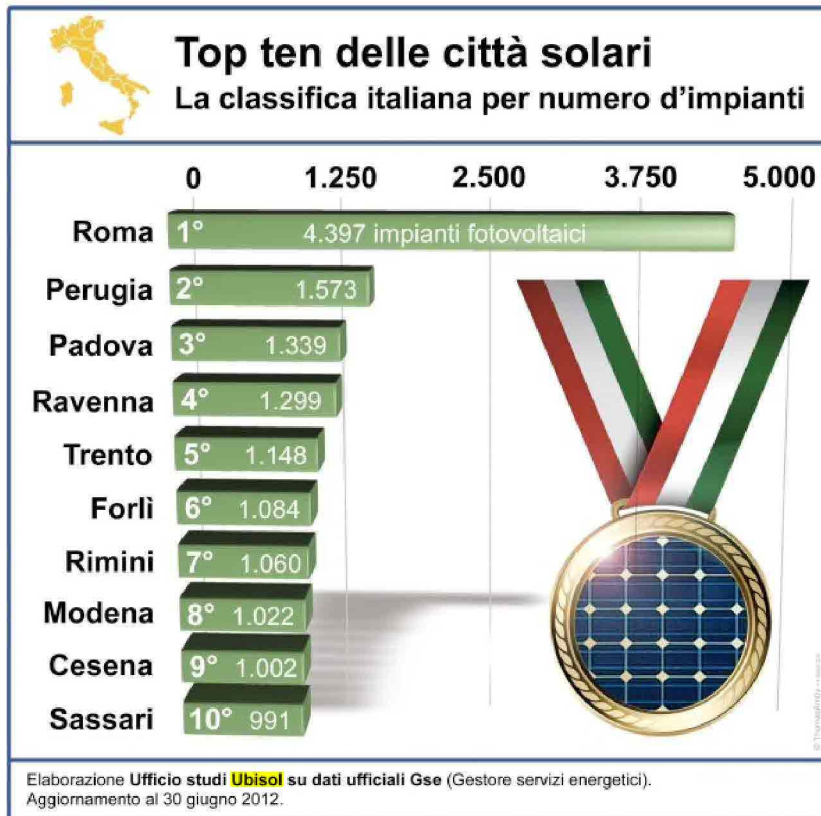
Top ten delle città solari
La classifica italiana per numero d'impianti

0 1.250 2.500 3.750 5.000

Roma 1° 4.397 impianti fotovoltaici
Perugia 2° 1.573
Padova 3° 1.339
Ravenna 4° 1.299
Trento 5° 1.148
Forlì 6° 1.084
Rimini 7° 1.060
Modena 8° 1.022
Cesena 9° 1.002
Sassari 10° 991

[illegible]

Elaborazione Ufficio studi Ubisol su dati ufficiali Gse (Gestore servizi energetici). Aggiornamento al 30 giugno 2012.